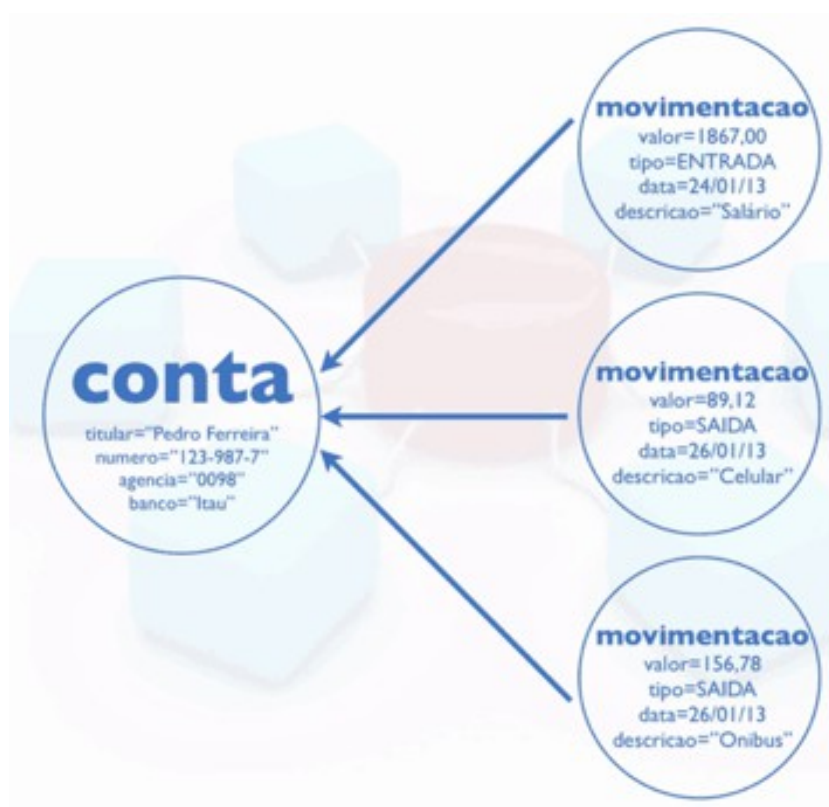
movimentacao
valor=1867,00
tipo=ENTRADA
data=24/01/13
descricao="Salário"

conta
titular="Pedro Ferreira"
numero="123-987-7"
agencia="0098"
banco="Itau"

movimentacao
valor=89,12
tipo=SAIDA
data=26/01/13
descricao="Celular"

movimentacao
valor=156,78
tipo=SAIDA
data=26/01/13
descricao="Onibus"